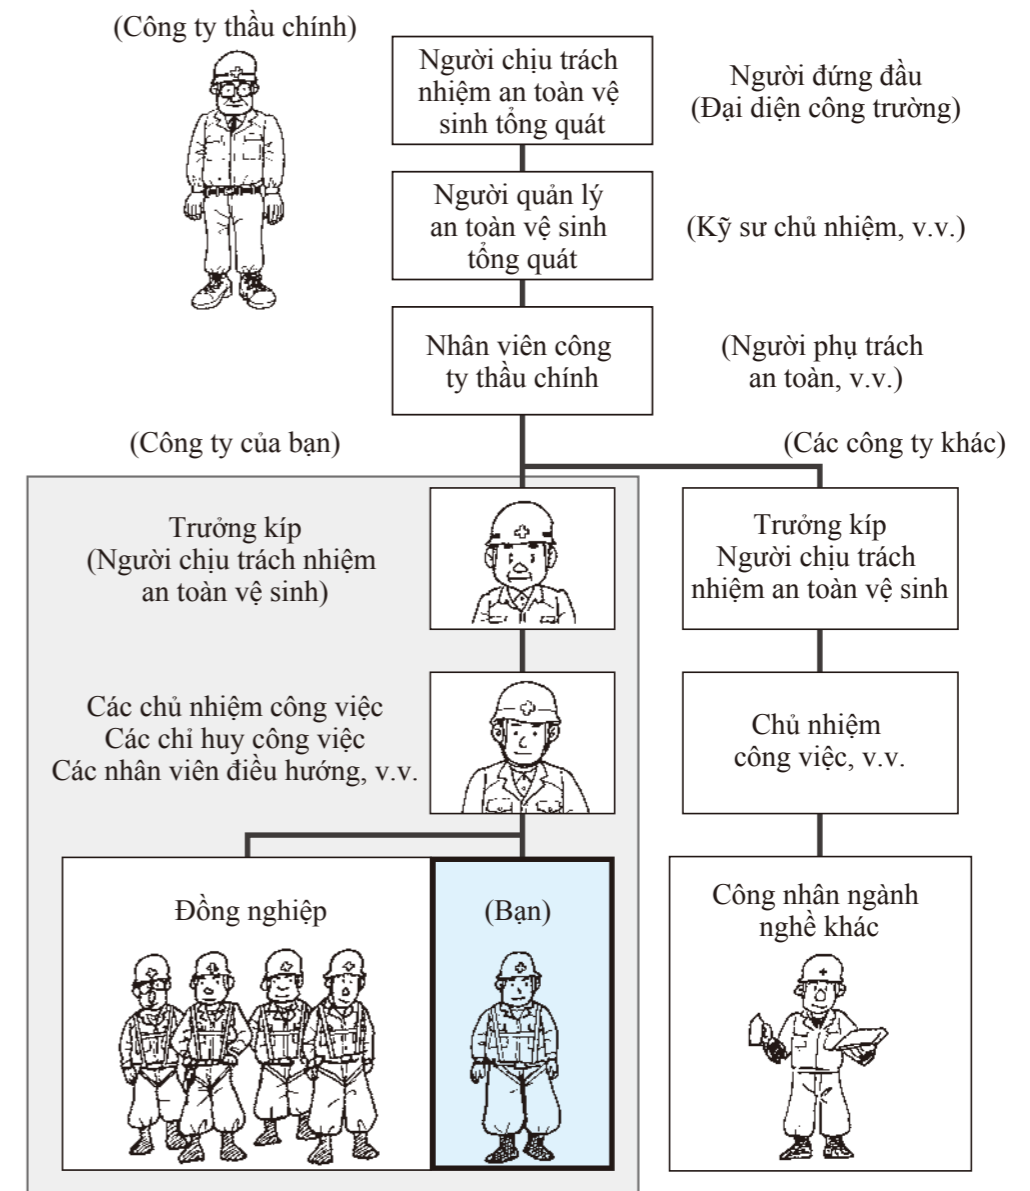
(Công ty thầu chính)

Người chịu trách nhiệm an toàn vệ sinh tổng quát

Người đứng đầu (Đại diện công trường)

Người quản lý an toàn vệ sinh tổng quát

(Kỹ sư chủ nhiệm, v.v.)

Nhân viên công ty thầu chính

(Người phụ trách an toàn, v.v.)

(Công ty của bạn)

(Các công ty khác)

Trưởng kíp (Người chịu trách nhiệm an toàn vệ sinh)

Trưởng kíp Người chịu trách nhiệm an toàn vệ sinh

Các chủ nhiệm công việc Các chỉ huy công việc Các nhân viên điều hướng, v.v.

Chủ nhiệm công việc, v.v.

Đồng nghiệp

(Bạn)

Công nhân ngành nghề khác